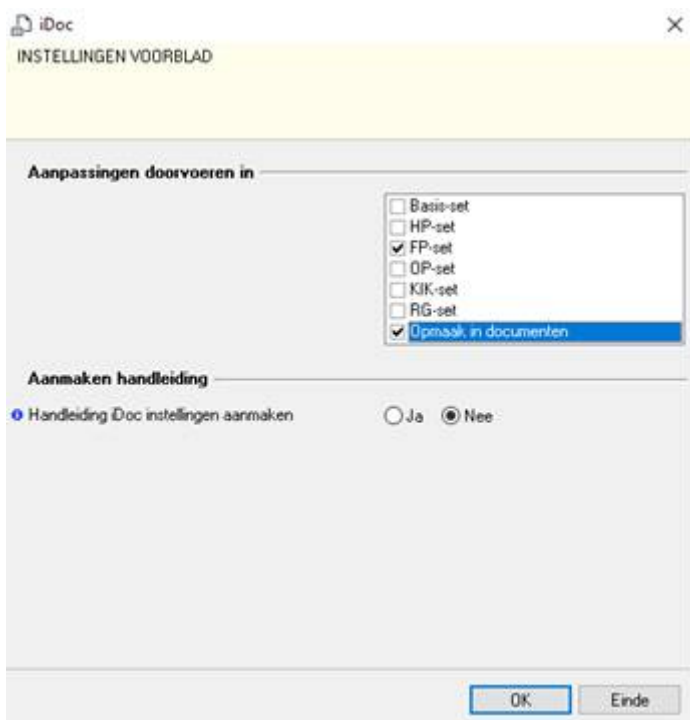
iDoc

×

INSTELLINGEN VOORBLAD

Aanpassingen doorvoeren in

Basis-set
HP-set
FP-set
OP-set
KIK-set
RG-set
Opmaak in documenten

Aanmaken handleiding

Handleiding iDoc instellingen aanmaken

Ja

Nee

OK

Einde